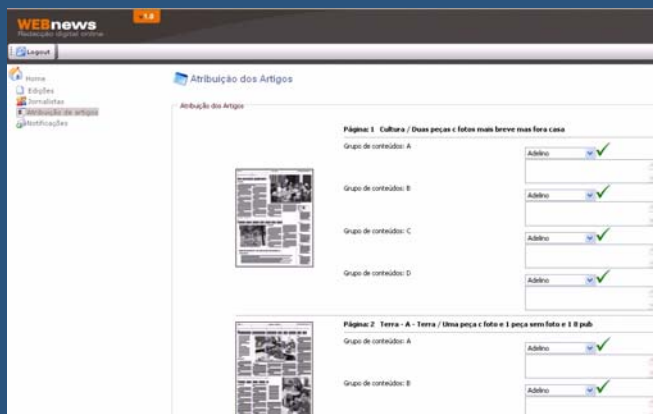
WEBnews
Redacção digital online
1.0

Logout

Home
Edições
Jornalistas
Atribuição de artigos
Notificações

Atribuição dos Artigos

Atribuição dos Artigos

Página: 1 Cultura / Duas peças c fotos mais breve mas fora casa

Grupo de conteúdos: A
Adelino

Grupo de conteúdos: B
Adelino

Grupo de conteúdos: C
Adelino

Grupo de conteúdos: D
Adelino

Página: 2 Terra - A - Terra / Uma peça c foto e 1 peça sem foto e 1 8 pub

Grupo de conteúdos: A
Adelino

Grupo de conteúdos: B
Adelino